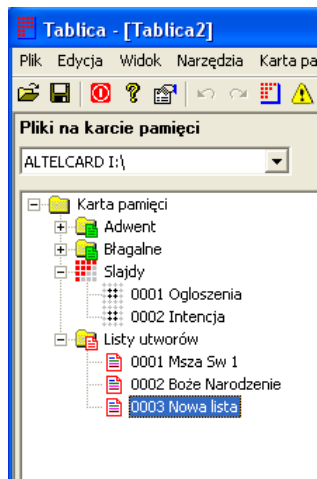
Tablica - [Tablica2]

Plik Edycja Widok Narzędzia Karta pa

Pliki na karcie pamięci

ALTELCARD I:\

Karta pamięci
Adwent
Błagalne
Slajdy
0001 Ogloszenia
0002 Intencja
Listy utworów
0001 Msza Sw 1
0002 Boże Narodzenie
0003 Nowa lista